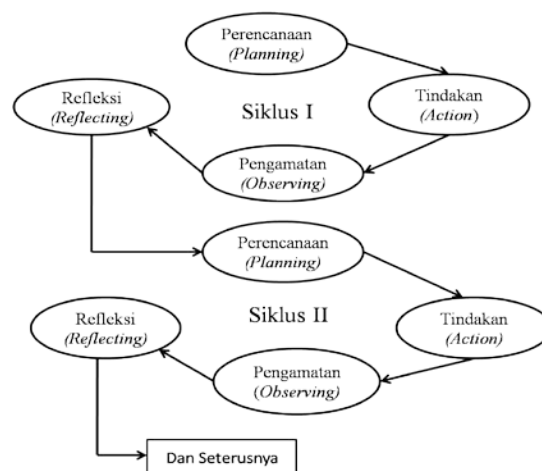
Perencanaan
(Planning)

Refleksi
(Reflecting)

Siklus I

Tindakan
(Action)

Pengamatan
(Observing)

Perencanaan
(Planning)

Refleksi
(Reflecting)

Siklus II

Tindakan
(Action)

Pengamatan
(Observing)

Dan Seterusnya